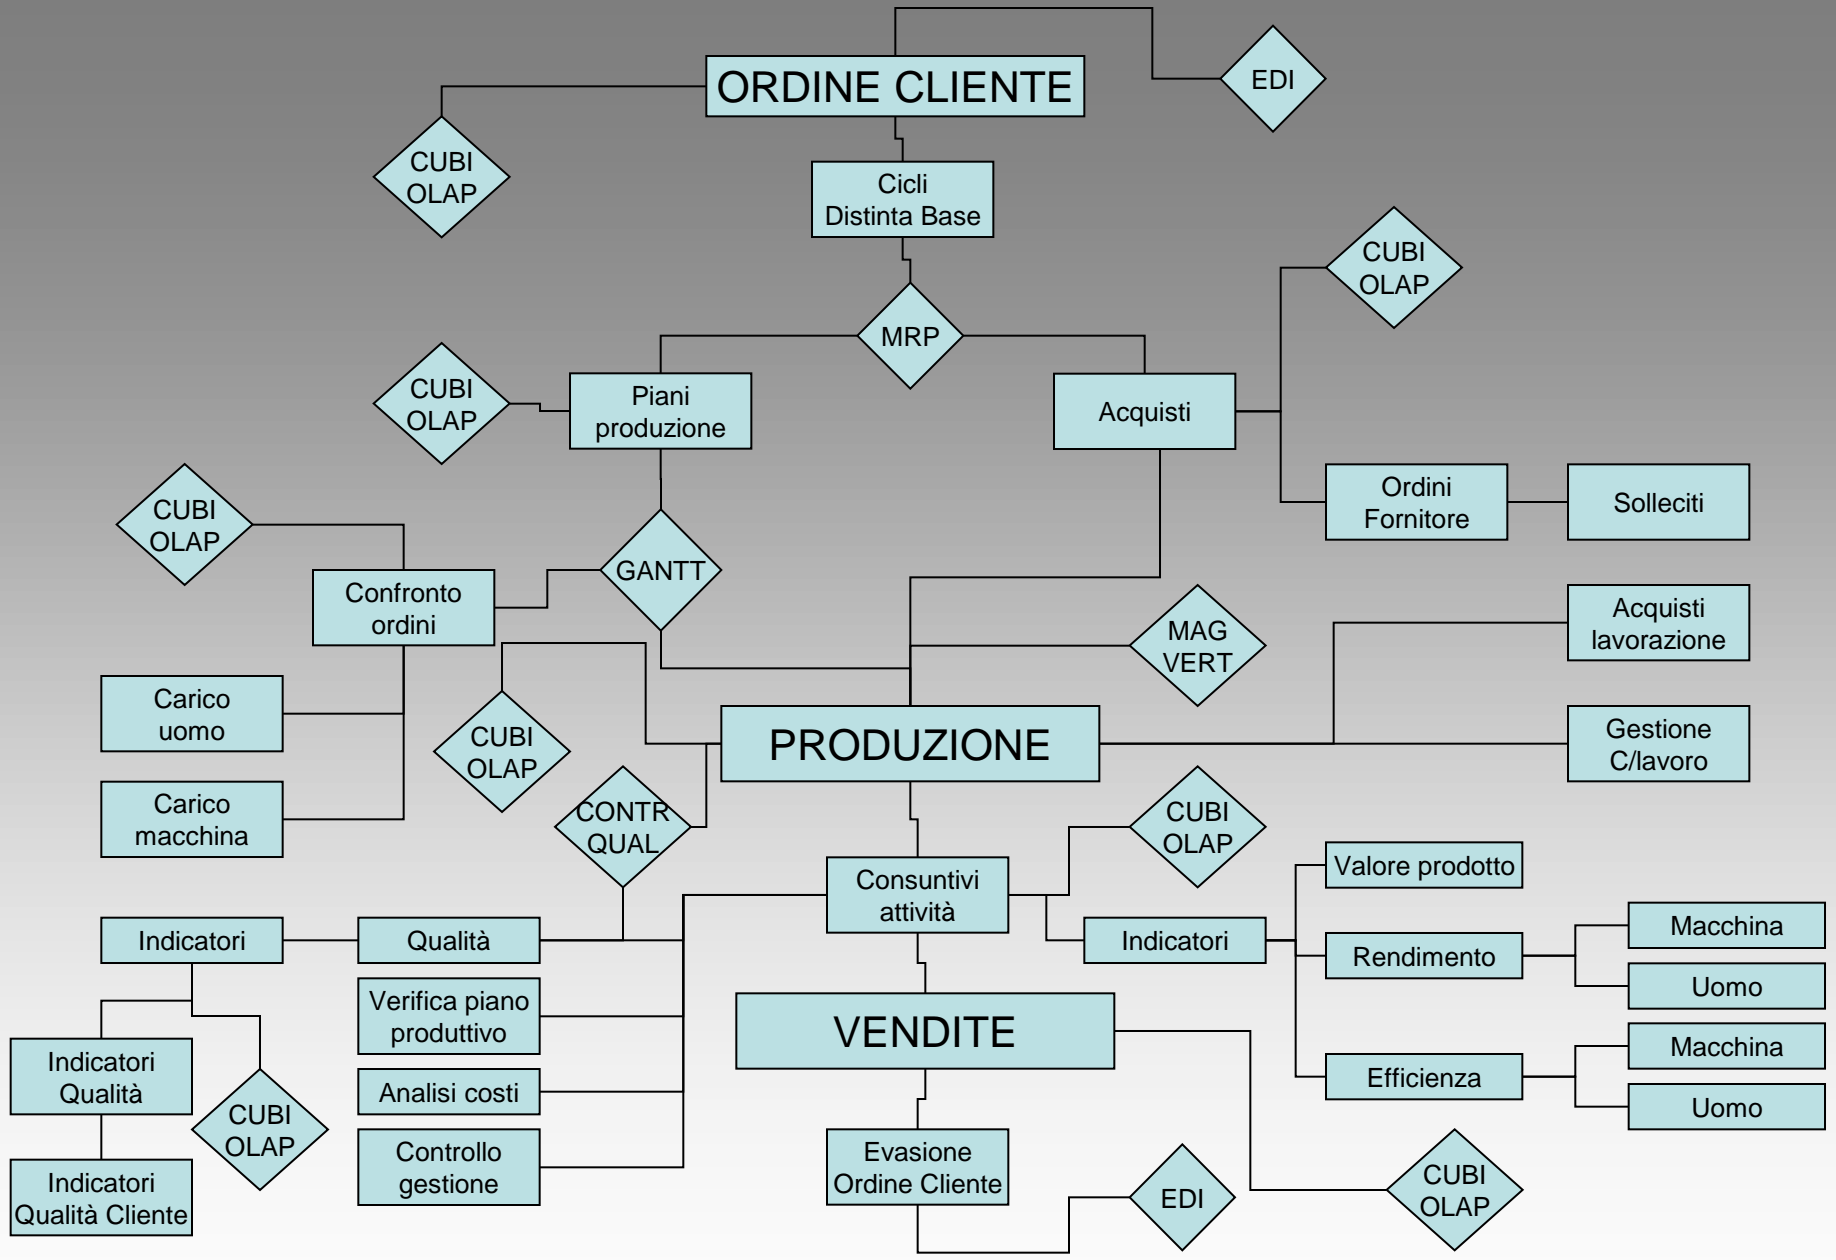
ORDINE CLIENTE

EDI

CUBI OLAP

Cicli Distinta Base

CUBI OLAP

MRP

CUBI OLAP

Piani produzione

Acquisti

CUBI OLAP

Ordini Fornitore

Solleciti

GANTT

Confronto ordini

MAG VERT

Acquisti lavorazione

Carico uomo

CUBI OLAP

PRODUZIONE

Gestione C/lavoro

Carico macchina

CONTR QUAL

CUBI OLAP

Consuntivi attività

Valore prodotto

Indicatori

Qualità

Indicatori

Macchina

Rendimento

Uomo

Verifica piano produttivo

VENDITE

Macchina

Indicatori Qualità

Efficienza

CUBI OLAP

Analisi costi

Uomo

Controllo gestione

Evasione Ordine Cliente

CUBI OLAP

Indicatori Qualità Cliente

EDI